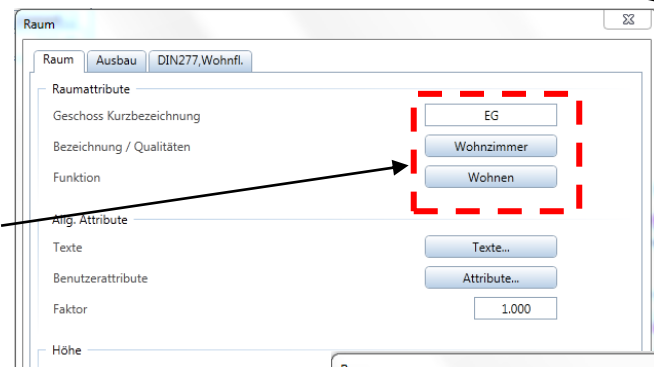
Raum

Raum | Ausbau | DIN277,Wohnfl.

Raumattribute

Geschoss Kurzbezeichnung EG

Bezeichnung / Qualitäten Wohnzimmer

Funktion Wohnen

Allg. Attribute

Texte Texte...

Benutzerattribute Attribute...

Faktor 1.000

Höhe